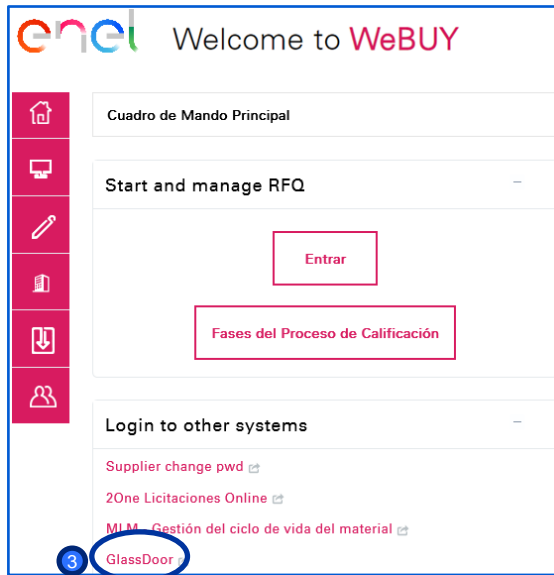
enel Welcome to WeBUY

Cuadro de Mando Principal

Start and manage RFQ

–

Entrar

Fases del Proceso de Calificación

Login to other systems

–

Supplier change pwd

2One Licitaciones Online

MLM - Gestión del ciclo de vida del material

3

GlassDoor